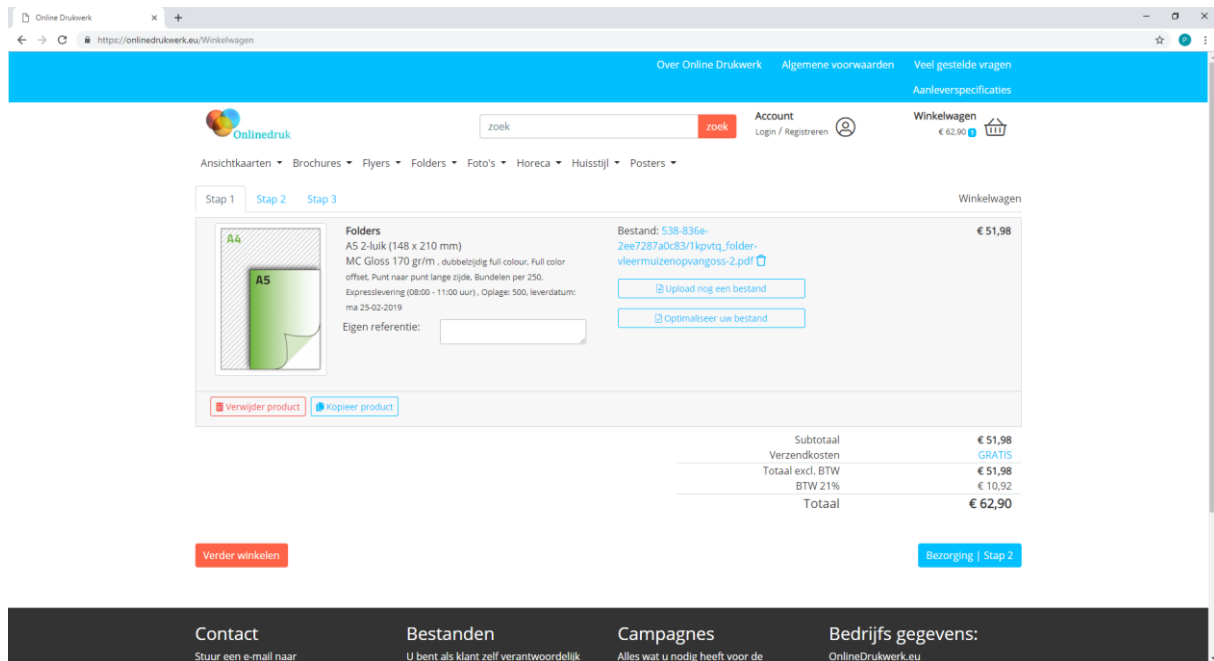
Online Drukwerk × +

https://onlinedrukwerk.eu/Winkelwagen

Over Online Drukwerk Algemene voorwaarden Veel gestelde vragen

Aanleverspecificaties

Onlinedruk

zoek zoek

Account
Login / Registreren

Winkelwagen
€ 62,90 1

Ansichtkaarten ▾ Brochures ▾ Flyers ▾ Folders ▾ Foto's ▾ Horeca ▾ Huisstijl ▾ Posters ▾

Stap 1 Stap 2 Stap 3

Winkelwagen

A4

A5

Folders
A5 2-luik (148 x 210 mm)
MC Gloss 170 gr/m , dubbelzijdig full colour, Full color offset, Punt naar punt lange zijde, Bundelen per 250, Expresslevering (08:00 - 11:00 uur) , Oplage: 500, leverdatum: ma 25-02-2019

Eigen referentie:

Bestand: 538-836e-2ee7287a0c83/1kpvtq_folder-vleermuizenopvangoss-2.pdf

Upload nog een bestand

Optimaliseer uw bestand

€ 51,98

Verwijder product

Kopieer product

| | |
|---|---|
| Subtotaal | € 51,98 |
| Verzendkosten | GRATIS |
| Totaal excl. BTW | € 51,98 |
| BTW 21% | € 10,92 |
| Totaal | € 62,90 |

Verder winkelen

Bezorging | Stap 2

Contact
Stuur een e-mail naar

Bestanden
U bent als klant zelf verantwoordelijk

Campagnes
Alles wat u nodig heeft voor de

Bedrijfs gegevens:
OnlineDrukwerk.eu